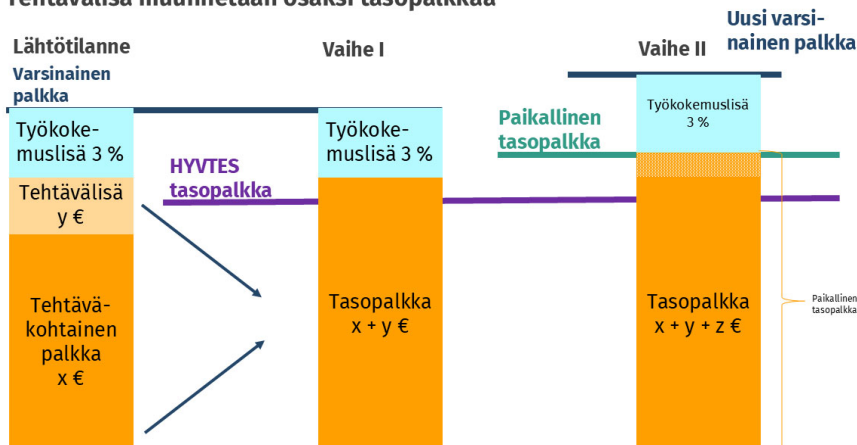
Tehtävälisä muutetaan osaksi tasopalkkaa

Lähtötilanne

Varsinainen palkka

Työkokemuslisä 3 %

Tehtävälisä y €

Tehtäväkohtainen palkka x €

HYVTES tasopalkka

Vaihe I

Työkokemuslisä 3 %

Tasopalkka x + y €

Vaihe II

Uusi varsinainen palkka

Paikallinen tasopalkka

Työkokemuslisä 3 %

Tasopalkka x + y + z €

Paikallinen tasopalkka